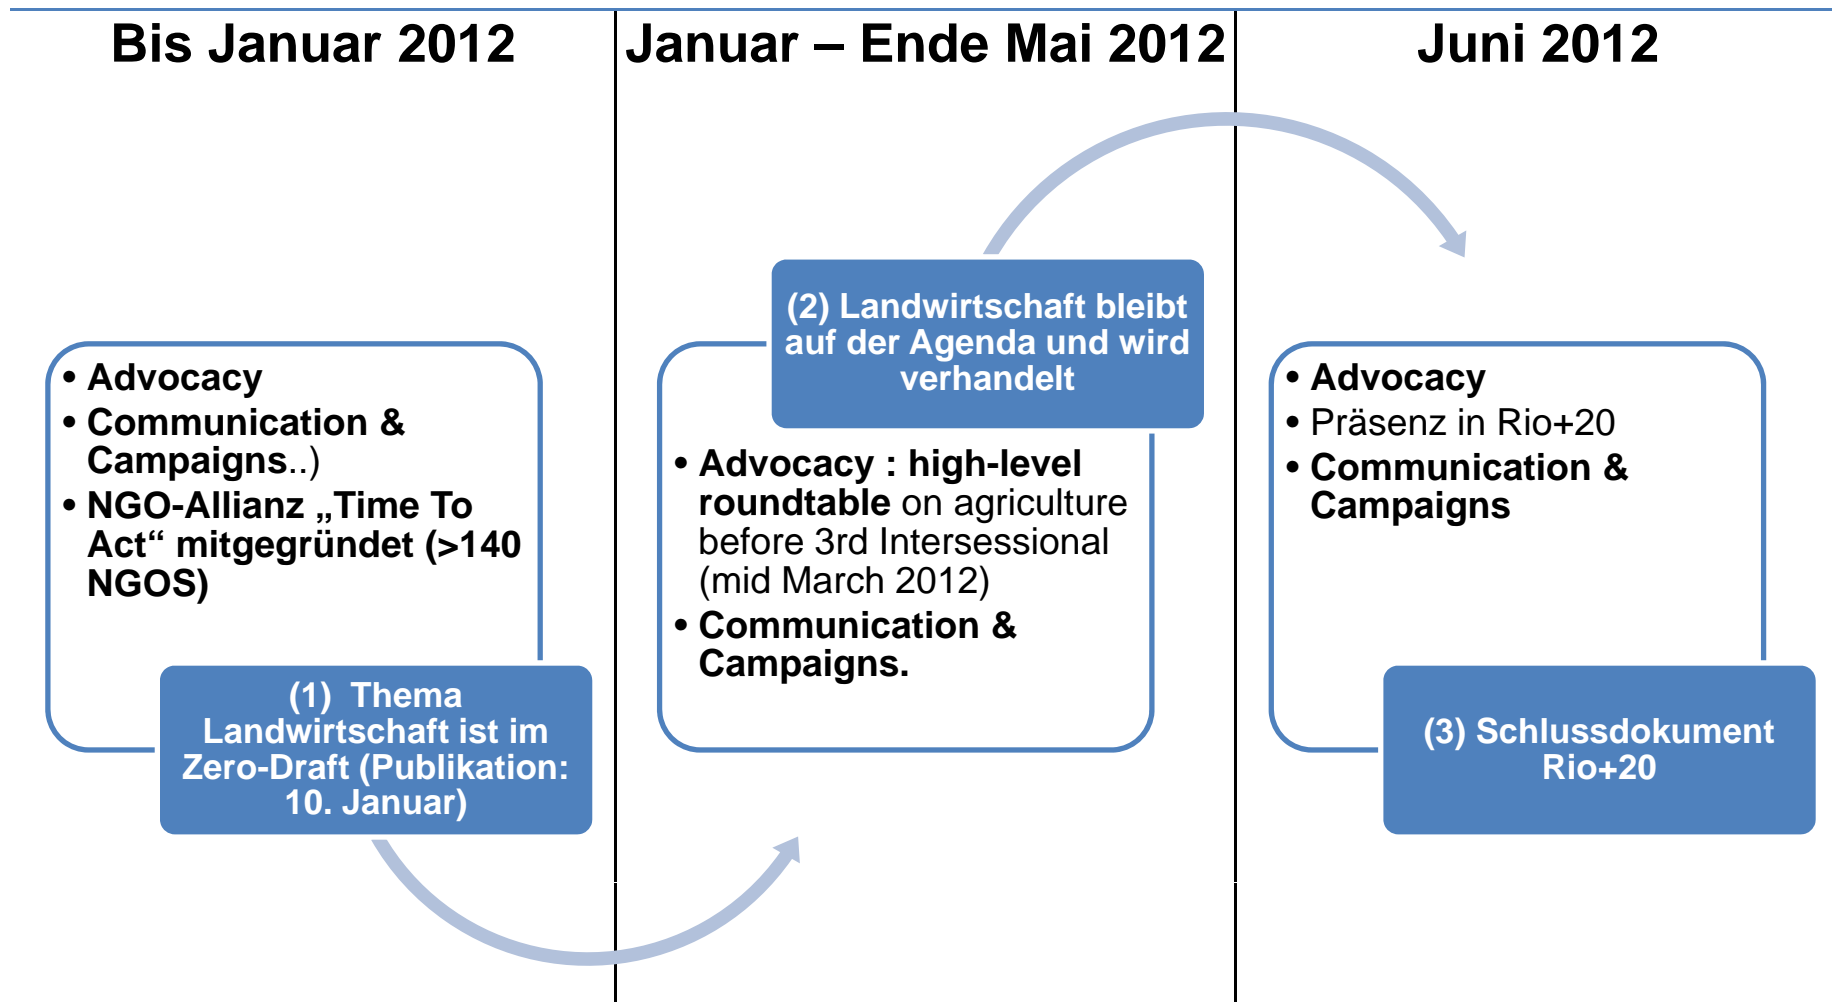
Bis Januar 2012

Januar – Ende Mai 2012

Juni 2012

• Advocacy
• Communication & Campaigns..)
• NGO-Allianz „Time To Act“ mitgegründet (>140 NGOS)

(1) Thema Landwirtschaft ist im Zero-Draft (Publikation: 10. Januar)

(2) Landwirtschaft bleibt auf der Agenda und wird verhandelt

• Advocacy : high-level roundtable on agriculture before 3rd Intersessional (mid March 2012)
• Communication & Campaigns.

• Advocacy
• Präsenz in Rio+20
• Communication & Campaigns

(3) Schlussdokument Rio+20